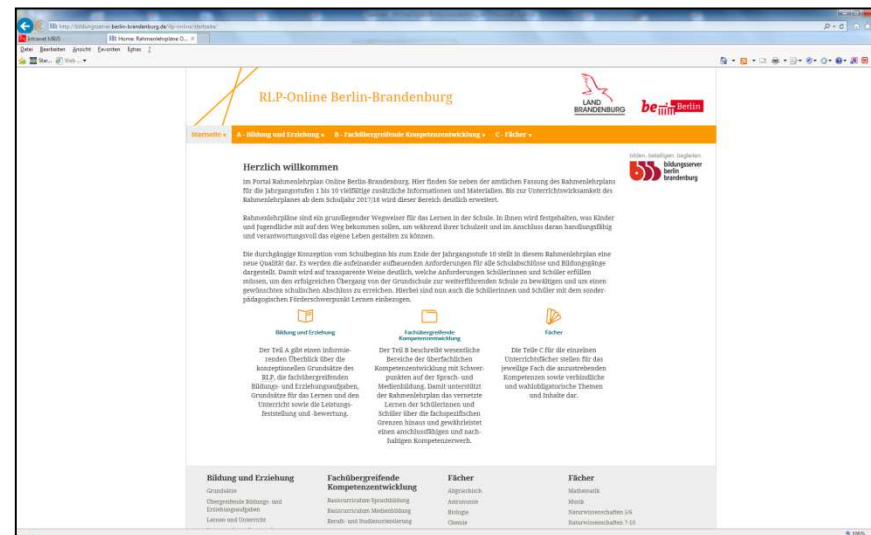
http://bildungsserver.berlin-brandenburg.de/rlp-online/startseite/

Intranet MBJS

Home: Rahmenlehrpläne O...

Datei Bearbeiten Ansicht Favoriten Extras ?

RLP-Online Berlin-Brandenburg

LAND BRANDENBURG

be Berlin

Startseite ▾ A - Bildung und Erziehung ▾ B - Fachübergreifende Kompetenzentwicklung ▾ C - Fächer ▾

bilden. beteiligen. begleiten
bildungsserver berlin brandenburg

Herzlich willkommen

im Portal Rahmenlehrplan Online Berlin-Brandenburg. Hier finden Sie neben der amtlichen Fassung des Rahmenlehrplans für die Jahrgangsstufen 1 bis 10 vielfältige zusätzliche Informationen und Materialien. Bis zur Unterrichtswirksamkeit des Rahmenlehrplanes ab dem Schuljahr 2017/18 wird dieser Bereich deutlich erweitert.

Rahmenlehrpläne sind ein grundlegender Wegweiser für das Lernen in der Schule. In ihnen wird festgehalten, was Kinder und Jugendliche mit auf den Weg bekommen sollen, um während ihrer Schulzeit und im Anschluss daran handlungsfähig und verantwortungsvoll das eigene Leben gestalten zu können.

Die durchgängige Konzeption vom Schulbeginn bis zum Ende der Jahrgangsstufe 10 stellt in diesem Rahmenlehrplan eine neue Qualität dar. Es werden die aufeinander aufbauenden Anforderungen für alle Schulabschlüsse und Bildungsgänge dargestellt. Damit wird auf transparente Weise deutlich, welche Anforderungen Schülerinnen und Schüler erfüllen müssen, um den erfolgreichen Übergang von der Grundschule zur weiterführenden Schule zu bewältigen und um einen gewünschten schulischen Abschluss zu erreichen. Hierbei sind nun auch die Schülerinnen und Schüler mit dem sonderpädagogischen Förderschwerpunkt Lernen einbezogen.

Bildung und Erziehung

Der Teil A gibt einen informierenden Überblick über die konzeptionellen Grundsätze des RLP, die fachübergreifenden Bildungs- und Erziehungsaufgaben, Grundsätze für das Lernen und den Unterricht sowie die Leistungsfeststellung und -bewertung.

Fachübergreifende Kompetenzentwicklung

Der Teil B beschreibt wesentliche Bereiche der überfachlichen Kompetenzentwicklung mit Schwerpunkten auf der Sprach- und Medienbildung. Damit unterstützt der Rahmenlehrplan das vernetzte Lernen der Schülerinnen und Schüler über die fachspezifischen Grenzen hinaus und gewährleistet einen anschlussfähigen und nachhaltigen Kompetenzerwerb.

Fächer

Die Teile C für die einzelnen Unterrichtsfächer stellen für das jeweilige Fach die anzustrebenden Kompetenzen sowie verbindliche und wahlobligatorische Themen und Inhalte dar.

Bildung und Erziehung
Grundsätze
Übergreifende Bildungs- und Erziehungsaufgaben
Lernen und Unterricht

Fachübergreifende Kompetenzentwicklung
Basiscurriculum Sprachbildung
Basiscurriculum Medienbildung
Berufs- und Studienorientierung

Fächer
Altgriechisch
Astronomie
Biologie
Chemie

Fächer
Mathematik
Musik
Naturwissenschaften 5/6
Naturwissenschaften 7-10

100%